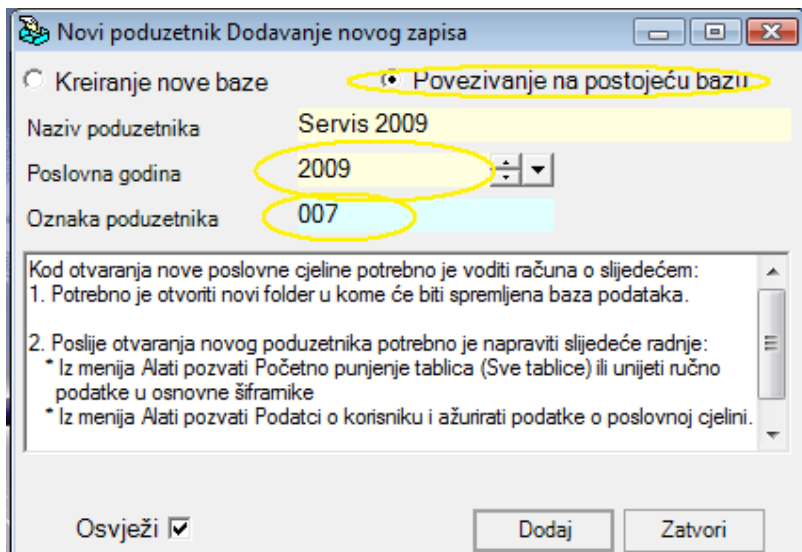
Novi poduzetnik Dodavanje novog zapisa

Kreiranje nove baze
Povezivanje na postojeću bazu

Naziv poduzetnika Servis 2009
Poslovna godina 2009
Oznaka poduzetnika 007

Kod otvaranja nove poslovne cjeline potrebno je voditi računa o slijedećem:
1. Potrebno je otvoriti novi folder u kome će biti spremljena baza podataka.

2. Poslije otvaranja novog poduzetnika potrebno je napraviti slijedeće radnje:
* Iz menija Alati pozvati Početno punjenje tablica (Sve tablice) ili unijeti ručno podatke u osnovne šifrarnike
* Iz menija Alati pozvati Podatci o korisniku i ažurirati podatke o poslovnoj cjelini.

Osvježi
Dodaj
Zatvori